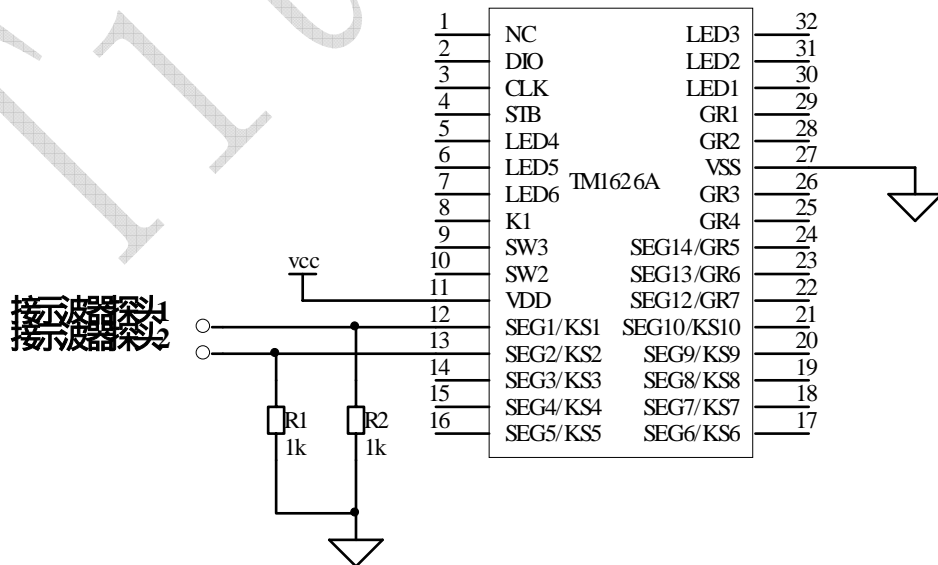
TM1626A

| Pin | Name | Name | Pin |
|---|---|---|---|
| 1 | NC | LED3 | 32 |
| 2 | DIO | LED2 | 31 |
| 3 | CLK | LED1 | 30 |
| 4 | STB | GR1 | 29 |
| 5 | LED4 | GR2 | 28 |
| 6 | LED5 | VSS | 27 |
| 7 | LED6 | GR3 | 26 |
| 8 | K1 | GR4 | 25 |
| 9 | SW3 | SEG14/GR5 | 24 |
| 10 | SW2 | SEG13/GR6 | 23 |
| 11 | VDD | SEG12/GR7 | 22 |
| 12 | SEG1/KS1 | SEG10/KS10 | 21 |
| 13 | SEG2/KS2 | SEG9/KS9 | 20 |
| 14 | SEG3/KS3 | SEG8/KS8 | 19 |
| 15 | SEG4/KS4 | SEG7/KS7 | 18 |
| 16 | SEG5/KS5 | SEG6/KS6 | 17 |

vcc

接示波器探头1
接示波器探头2

R1
1k
R2
1k